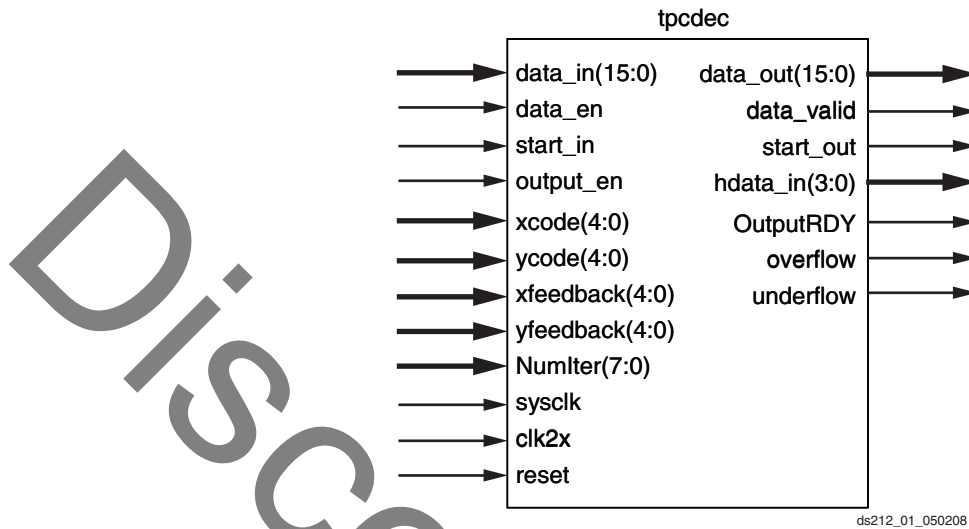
tpcdec

data_in(15:0)
data_en
start_in
output_en
xcode(4:0)
ycode(4:0)
xfeedback(4:0)
yfeedback(4:0)
NumIter(7:0)
sysclk
clk2x
reset

data_out(15:0)
data_valid
start_out
hdata_in(3:0)
OutputRDY
overflow
underflow

Disco

ds212_01_050208